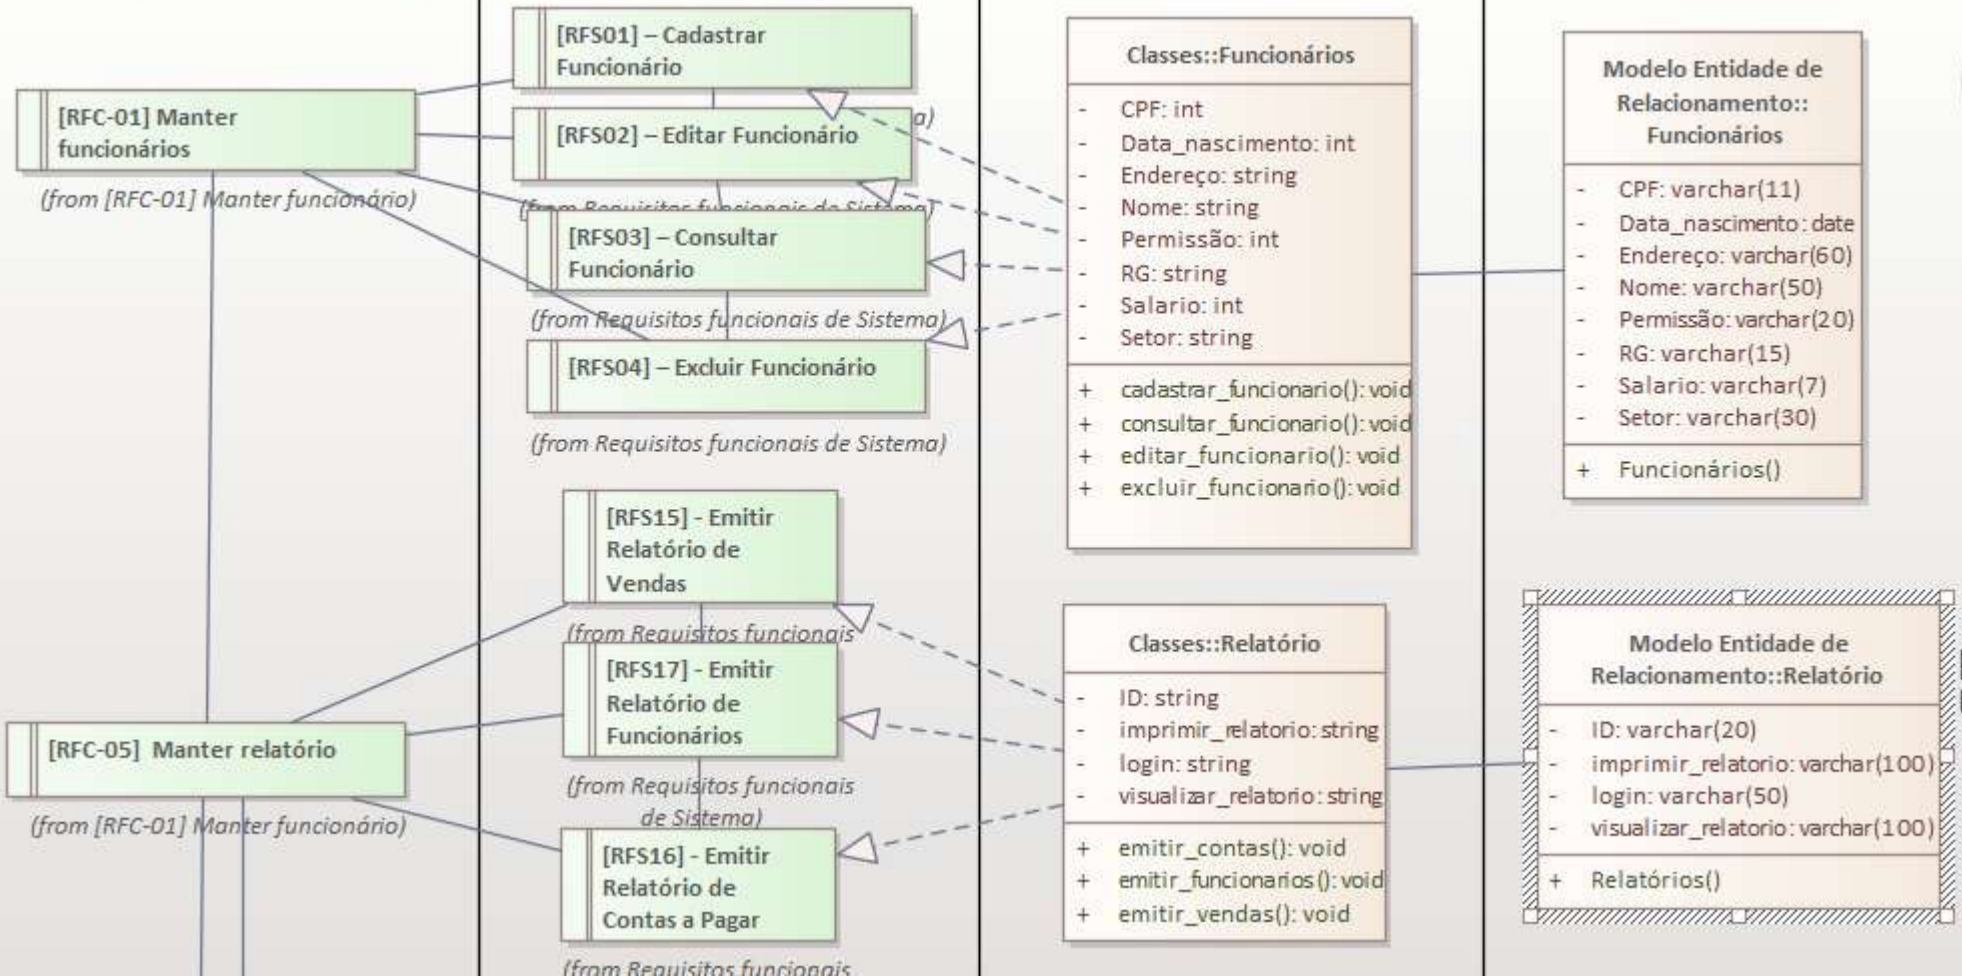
[RFC-01] Manter funcionários

(from [RFC-01] Manter funcionário)

[RFS01] – Cadastrar Funcionário

[RFS02] – Editar Funcionário

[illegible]a)

(from Requisitos funcionais de Sistema)

[RFS03] – Consultar Funcionário

(from Requisitos funcionais de Sistema)

[RFS04] – Excluir Funcionário

(from Requisitos funcionais de Sistema)

Classes::Funcionários

- CPF: int
- Data_nascimento: int
- Endereço: string
- Nome: string
- Permissão: int
- RG: string
- Salario: int
- Setor: string

+ cadastrar_funcionario(): void
+ consultar_funcionario(): void
+ editar_funcionario(): void
+ excluir_funcionario(): void

Modelo Entidade de Relacionamento:: Funcionários

- CPF: varchar(11)
- Data_nascimento: date
- Endereço: varchar(60)
- Nome: varchar(50)
- Permissão: varchar(20)
- RG: varchar(15)
- Salario: varchar(7)
- Setor: varchar(30)

+ Funcionários()

[RFS15] - Emitir Relatório de Vendas

(from Requisitos funcionais

[RFS17] - Emitir Relatório de Funcionários

(from Requisitos funcionais de Sistema)

[RFC-05] Manter relatório

(from [RFC-01] Manter funcionário)

[RFS16] - Emitir Relatório de Contas a Pagar

(from Requisitos funcionais

Classes::Relatório

- ID: string
- imprimir_relatorio: string
- login: string
- visualizar_relatorio: string

+ emitir_contas(): void
+ emitir_funcionarios(): void
+ emitir_vendas(): void

Modelo Entidade de Relacionamento::Relatório

- ID: varchar(20)
- imprimir_relatorio: varchar(100)
- login: varchar(50)
- visualizar_relatorio: varchar(100)

+ Relatórios()